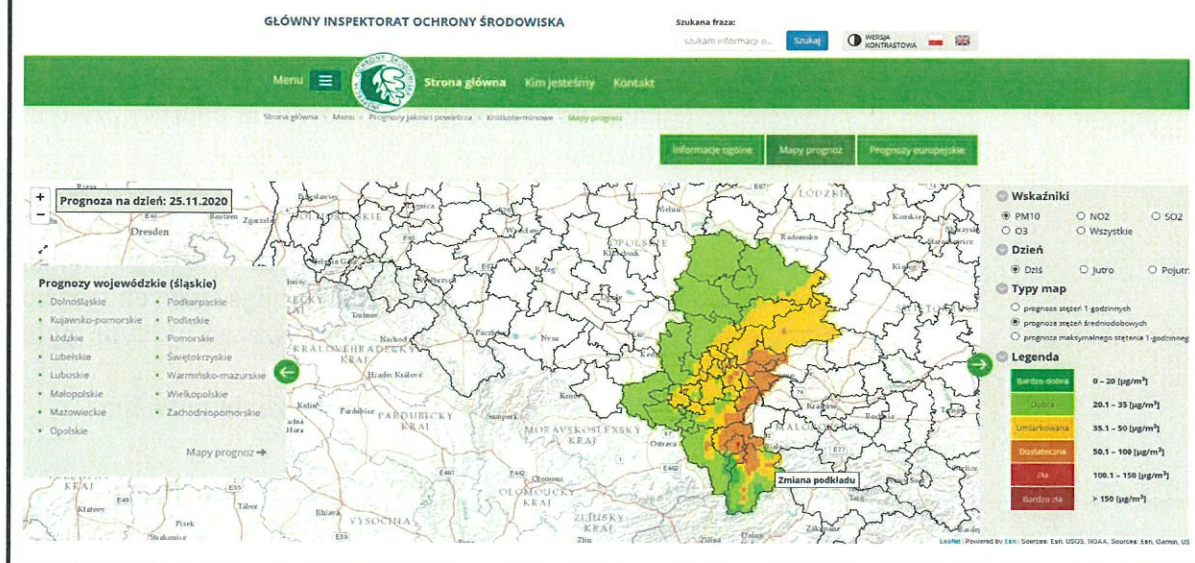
GŁÓWNY INSPEKTORAT OCHRONY ŚRODOWISKA

Szukana fraza:
szukam informacji o...
Szukaj
WERSJA KONTRASTOWA

Menu
Strona główna Kim jesteśmy Kontakt

Strona główna » Menu » Prognozy jakości powietrza » Krótkoterminowe » Mapy prognoz

Informacje ogólne
Mapy prognoz
Prognozy europejskie

+
−
Prognoza na dzień: 25.11.2020

Prognozy wojewódzkie (śląskie)
• Dolnośląskie
• Kujawsko-pomorskie
• Łódzkie
• Lubelskie
• Lubuskie
• Małopolskie
• Mazowieckie
• Opolskie
• Podkarpackie
• Podlaskie
• Pomorskie
• Świętokrzyskie
• Warmińsko-mazurskie
• Wielkopolskie
• Zachodniopomorskie
Mapy prognoz

Dresden
OPOLSKIE
ŁÓDZKIE
KRALOVEHRADECKY KRAJ
PARDUBICKY KRAJ
MORAVSKOSLEZSKY KRAJ
OLOMOUCKY KRAJ
VYSOCINA
ZLINSKY KRAJ
Hradec Králové
Pardubice
Opole
Nysa
Ostrava
Olomouc
Kraków
MAŁOPOLSKIE
Zmiana podkładu

Wskaźniki
PM10 NO2 SO2
O3 Wszystkie
Dzień
Dziś Jutro Pojutrze
Typy map
prognoza stężeń 1-godzinnych
prognoza stężeń średniodobowych
prognoza maksymalnego stężenia 1-godzinnego
Legenda
| Bardzo dobra | 0 – 20 [µg/m³] |
|---|---|
| Dobra | 20.1 – 35 [µg/m³] |
| Umiarkowana | 35.1 – 50 [µg/m³] |
| Dostateczna | 50.1 – 100 [µg/m³] |
| Zła | 100.1 – 150 [µg/m³] |
| Bardzo zła | > 150 [µg/m³] |

Leaflet | Powered by Esri | Sources: Esri, USGS, NOAA, Sources: Esri, Garmin, US